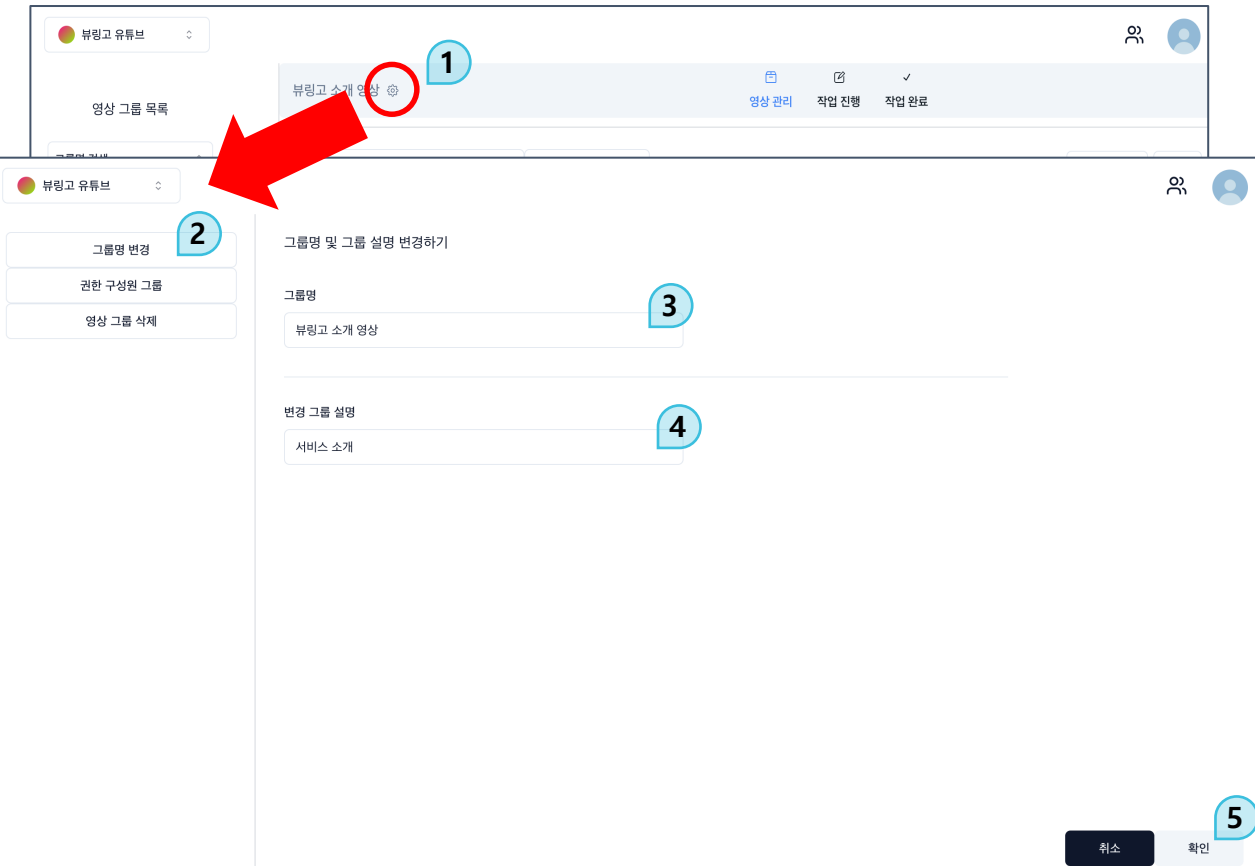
뷰링고 유튜브

1

영상 그룹 목록

뷰링고 소개 영상

영상 관리
작업 진행
작업 완료

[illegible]

뷰링고 유튜브

2

그룹명 변경
권한 구성원 그룹
영상 그룹 삭제

그룹명 및 그룹 설명 변경하기

그룹명

3

뷰링고 소개 영상

변경 그룹 설명

4

서비스 소개

5

취소
확인